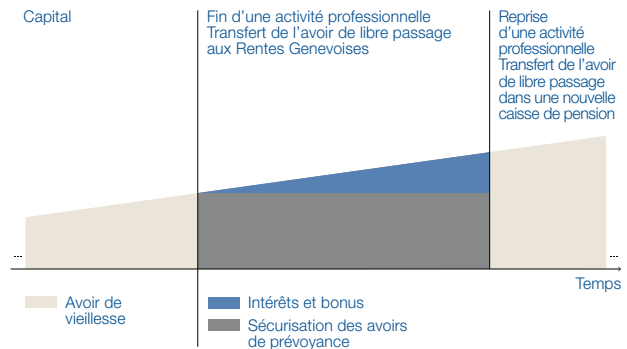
Capital

Fin d'une activité professionnelle
Transfert de l'avoir de libre passage aux Rentes Genevoises

Reprise d'une activité professionnelle
Transfert de l'avoir de libre passage dans une nouvelle caisse de pension

...

...

Temps

Avoir de vieillesse

Intérêts et bonus

Sécurisation des avoirs de prévoyance